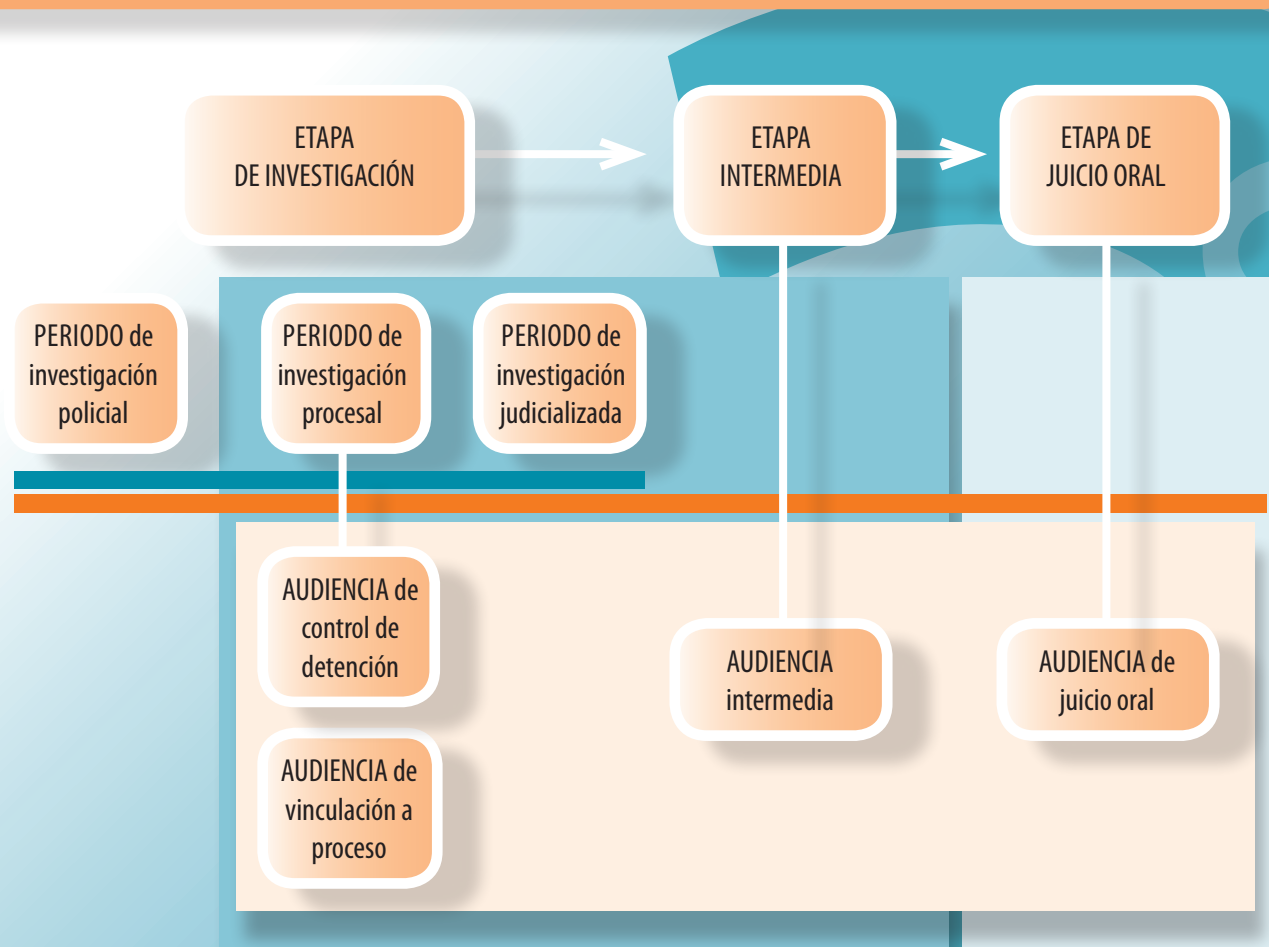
ETAPA
DE INVESTIGACIÓN

ETAPA
INTERMEDIA

ETAPA DE
JUICIO ORAL

PERIODO de investigación policial

PERIODO de investigación procesal

PERIODO de investigación judicializada

AUDIENCIA de control de detención

AUDIENCIA de vinculación a proceso

AUDIENCIA intermedia

AUDIENCIA de juicio oral